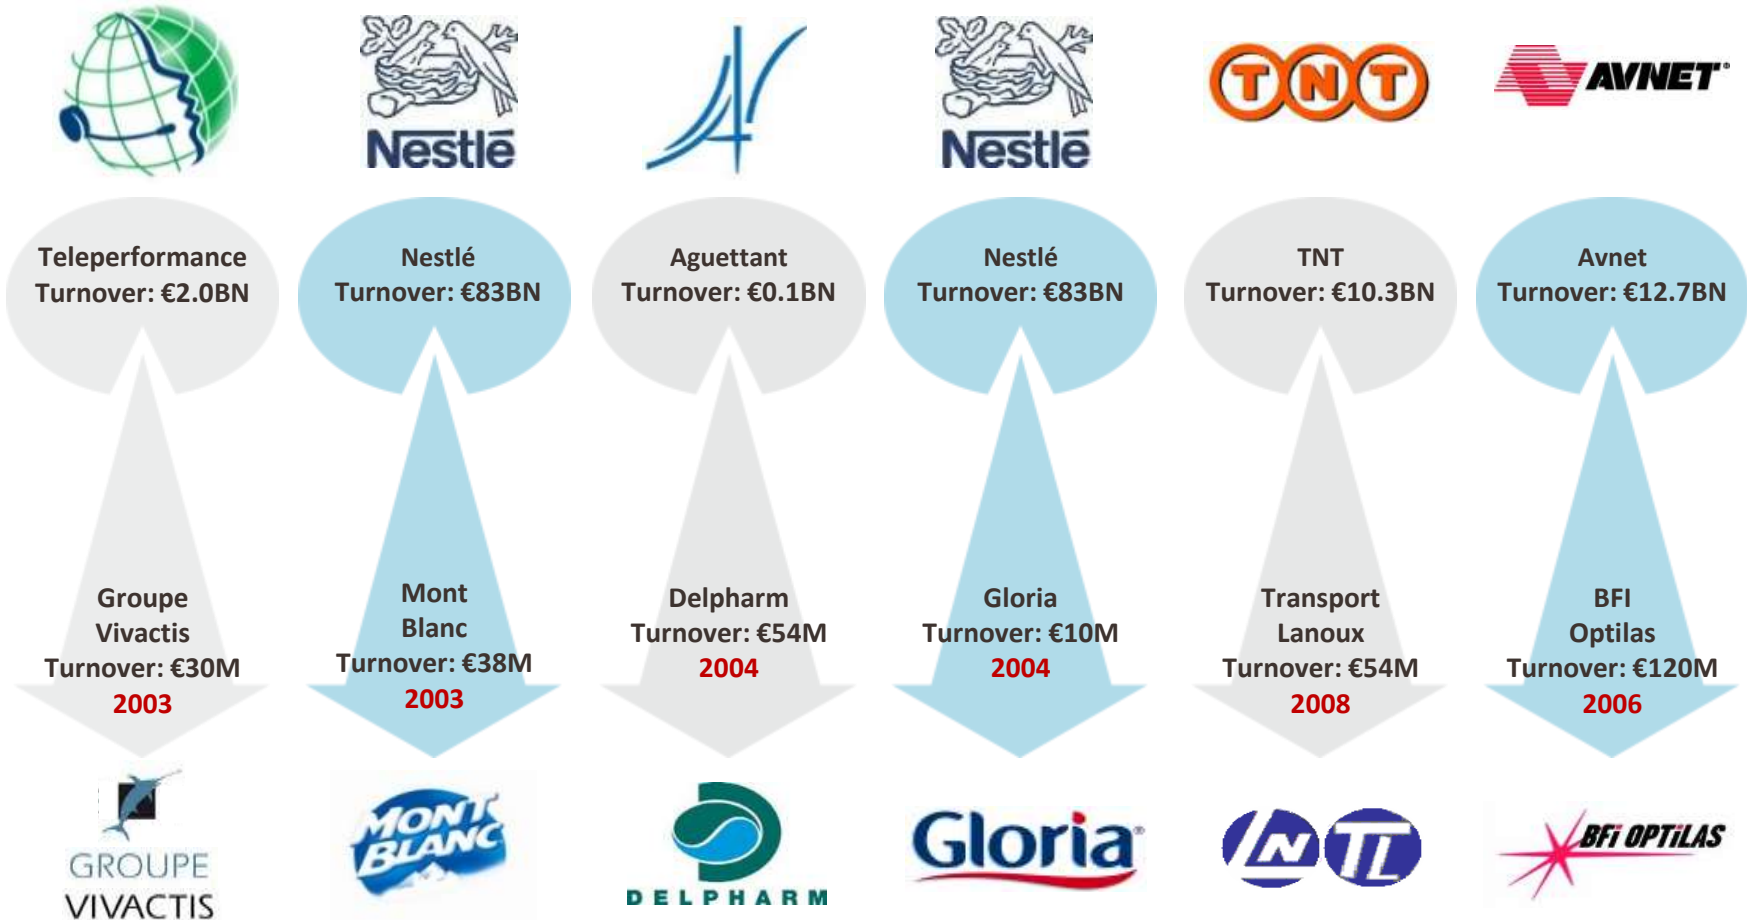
Nestlé

TNT

AVNET

Nestlé

Teleperformance
Turnover: €2.0BN

Nestlé
Turnover: €83BN

Aguettant
Turnover: €0.1BN

Nestlé
Turnover: €83BN

TNT
Turnover: €10.3BN

Avnet
Turnover: €12.7BN

Groupe Vivactis
Turnover: €30M
2003

Mont Blanc
Turnover: €38M
2003

Delpharm
Turnover: €54M
2004

Gloria
Turnover: €10M
2004

Transport Lanoux
Turnover: €54M
2008

BFI Optilas
Turnover: €120M
2006

GROUPE VIVACTIS

MONT BLANC

DELPHARM

Gloria

LNTL

BFi OPTiLAS